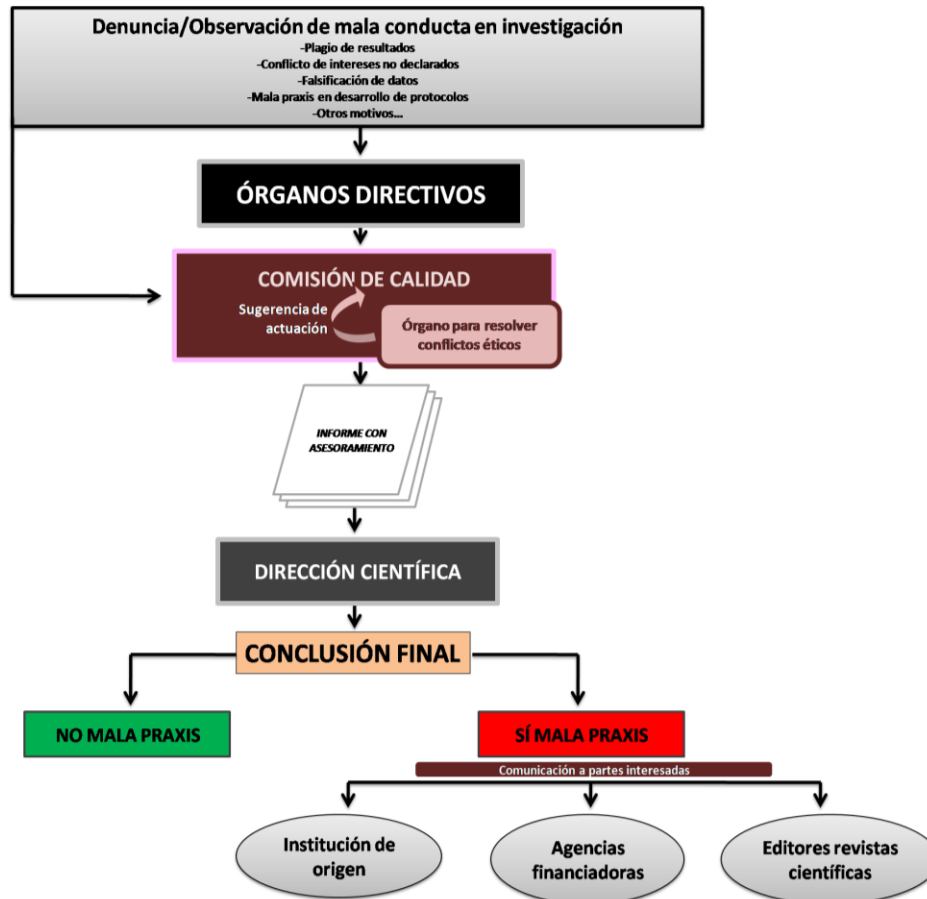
Denuncia/Observación de mala conducta en investigación
-Plagio de resultados
-Conflicto de intereses no declarados
-Falsificación de datos
-Mala praxis en desarrollo de protocolos
-Otros motivos...

ÓRGANOS DIRECTIVOS

COMISIÓN DE CALIDAD
Sugerencia de actuación
Órgano para resolver conflictos éticos

INFORME CON ASESORAMIENTO

DIRECCIÓN CIENTÍFICA

CONCLUSIÓN FINAL

NO MALA PRAXIS

SÍ MALA PRAXIS

Comunicación a partes interesadas

Institución de origen

Agencias financiadoras

Editores revistas científicas